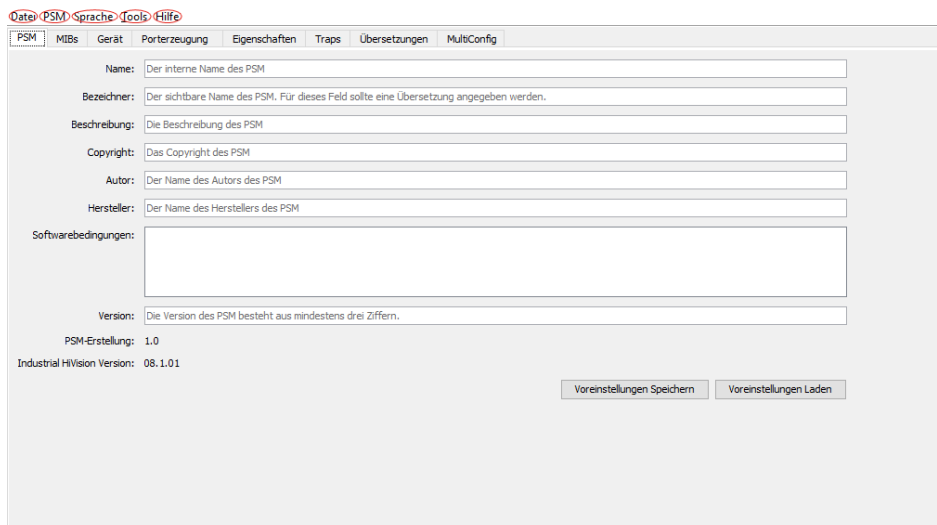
Datei PSM Sprache Tools Hilfe

PSM | MIBs | Gerät | Porterzeugung | Eigenschaften | Traps | Übersetzungen | MultiConfig

Name: Der interne Name des PSM

Bezeichner: Der sichtbare Name des PSM. Für dieses Feld sollte eine Übersetzung angegeben werden.

Beschreibung: Die Beschreibung des PSM

Copyright: Das Copyright des PSM

Autor: Der Name des Autors des PSM

Hersteller: Der Name des Herstellers des PSM

Softwarebedingungen:

Version: Die Version des PSM besteht aus mindestens drei Ziffern.

PSM-Erstellung: 1.0

Industrial HiVision Version: 08.1.01

Voreinstellungen Speichern

Voreinstellungen Laden